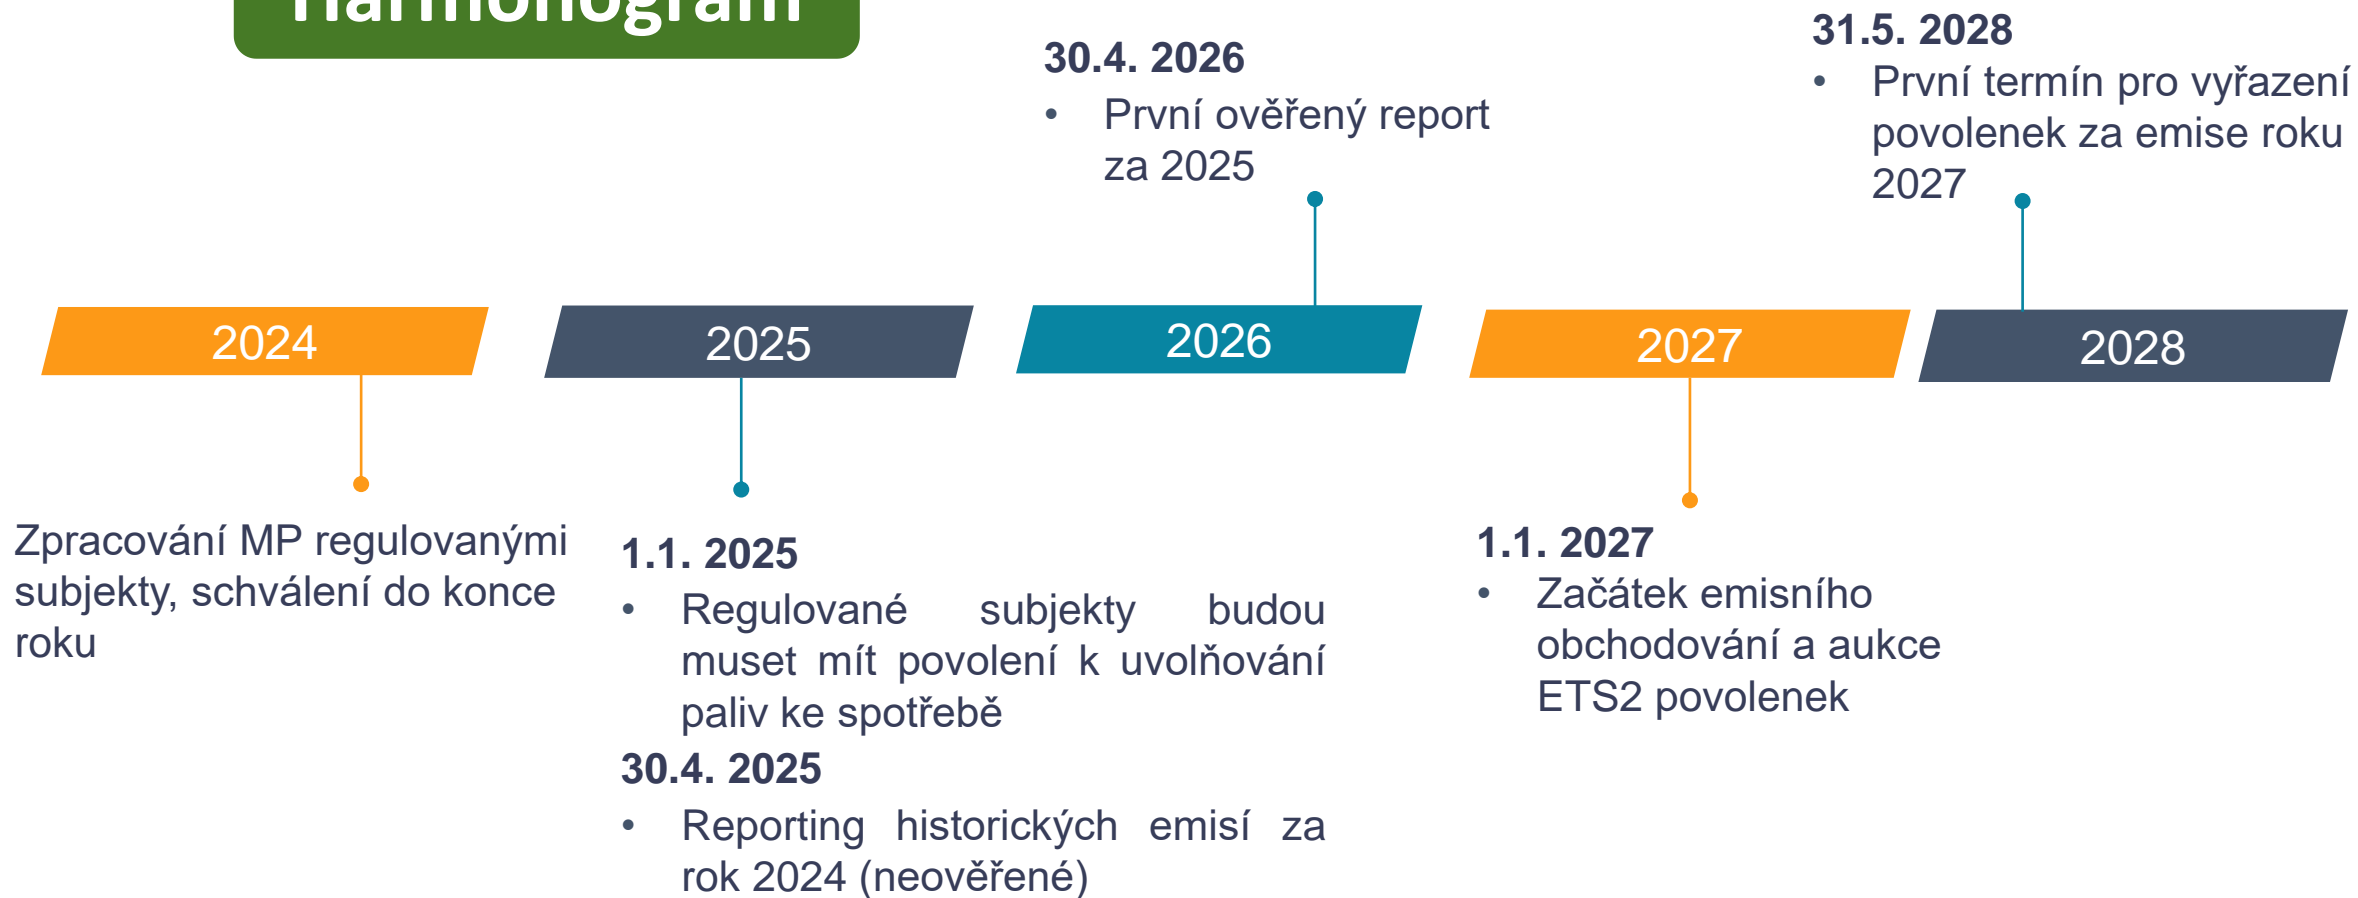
Harmonogram

30.4. 2026
• První ověřený report za 2025

31.5. 2028
• První termín pro vyřazení povolenek za emise roku 2027

2024

2025

2026

2027

2028

Zpracování MP regulovanými subjekty, schválení do konce roku

1.1. 2025
• Regulované subjekty budou muset mít povolení k uvolňování paliv ke spotřebě

30.4. 2025
• Reporting historických emisí za rok 2024 (neověřené)

1.1. 2027
• Začátek emisního obchodování a aukce ETS2 povolenek